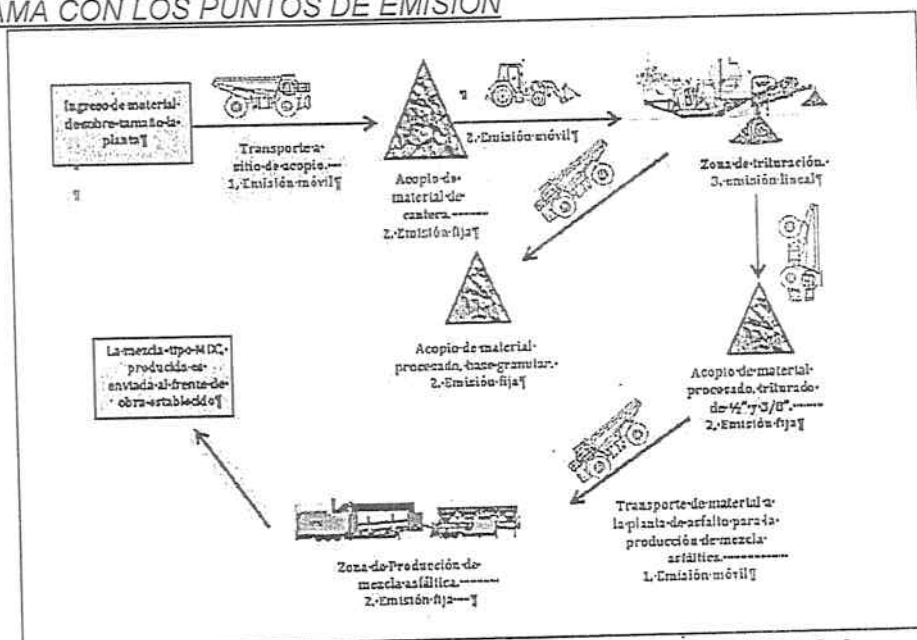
AMA CON LOS PUNTOS DE EMISIÓN

Ingreso·de·material·de·sobre·tamaño·a·la·planta¶

Transporte·a·sitio·de·acopio.·—— 1.·Emisión·móvil¶

¶

Acopio·de·material·de·cantera.······· 2.·Emisión·fija¶

¶ 2.·Emisión·móvil¶

Zona·de·trituración.· 3.·emisión·lineal¶

Acopio·de·material·procesado,·base·granular.· 2.·Emisión·fija¶

La·mezcla·tipo·MDC,·producida·es·enviada·al·frente·de·obra·establecido¶

Acopio·de·material·procesado,·triturado·de·½"·y·3/8".······· 2.·Emisión·fija¶

Transporte·de·material·a·la·planta·de·asfalto·para·la·producción·de·mezcla·asfáltica.············ 1.·Emisión·móvil¶

Zona·de·Producción·de·mezcla·asfáltica.······· 2.·Emisión·fija···¶